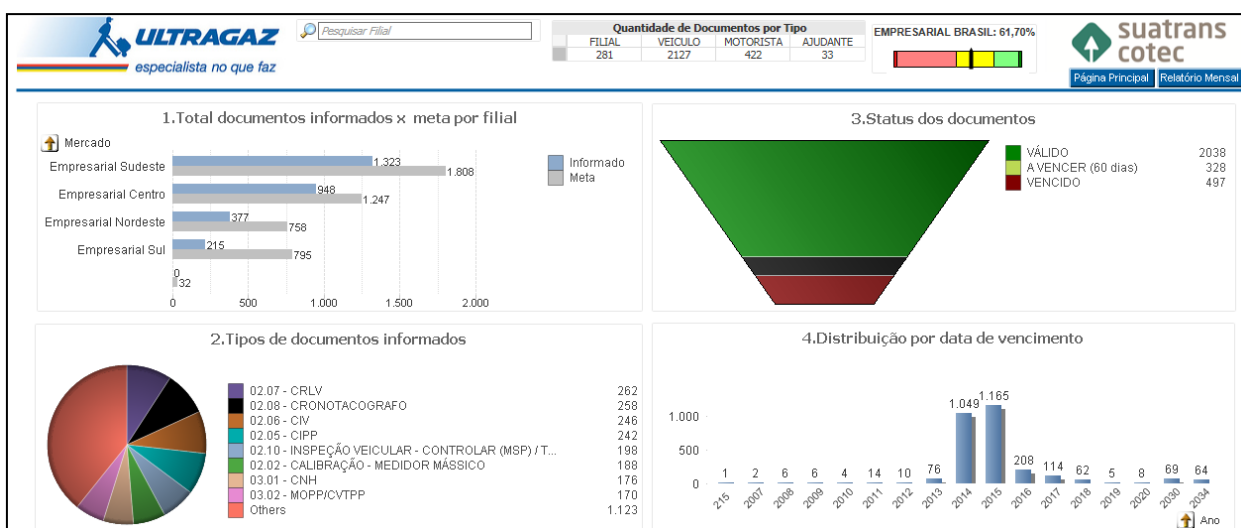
ULTRAGAZ
especialista no que faz

Pesquisar Filial

Quantidade de Documentos por Tipo

| | FILIAL | VEICULO | MOTORISTA | AJUDANTE |
|---|---|---|---|---|
| | 281 | 2127 | 422 | 33 |

EMPRESARIAL BRASIL: 61,70%

suatrans cotec

Página Principal | Relatório Mensal

1.Total documentos informados x meta por filial

Mercado

Empresarial Sudeste 1.323 1.808
Empresarial Centro 948 1.247
Empresarial Nordeste 377 758
Empresarial Sul 215 795
0 32

0 500 1.000 1.500 2.000

Informado
Meta

3.Status dos documentos

| VÁLIDO | 2038 |
|---|---|
| A VENCER (60 dias) | 328 |
| VENCIDO | 497 |

2.Tipos de documentos informados

| 02.07 - CRLV | 262 |
|---|---|
| 02.08 - CRONOTACOGRAFO | 258 |
| 02.06 - CIV | 246 |
| 02.05 - CIPP | 242 |
| 02.10 - INSPEÇÃO VEICULAR - CONTROLAR (MSP) / T... | 198 |
| 02.02 - CALIBRAÇÃO - MEDIDOR MÁSSICO | 188 |
| 03.01 - CNH | 176 |
| 03.02 - MOPP/CVTPP | 170 |
| Others | 1.123 |

4.Distribuição por data de vencimento

1.000
500
0

| 215 | 2007 | 2008 | 2009 | 2010 | 2011 | 2012 | 2013 | 2014 | 2015 | 2016 | 2017 | 2018 | 2019 | 2020 | 2030 | 2034 |
|---|---|---|---|---|---|---|---|---|---|---|---|---|---|---|---|---|
| 1 | 2 | 6 | 6 | 4 | 14 | 10 | 76 | 1.049 | 1.165 | 208 | 114 | 62 | 5 | 8 | 69 | 64 |

Ano